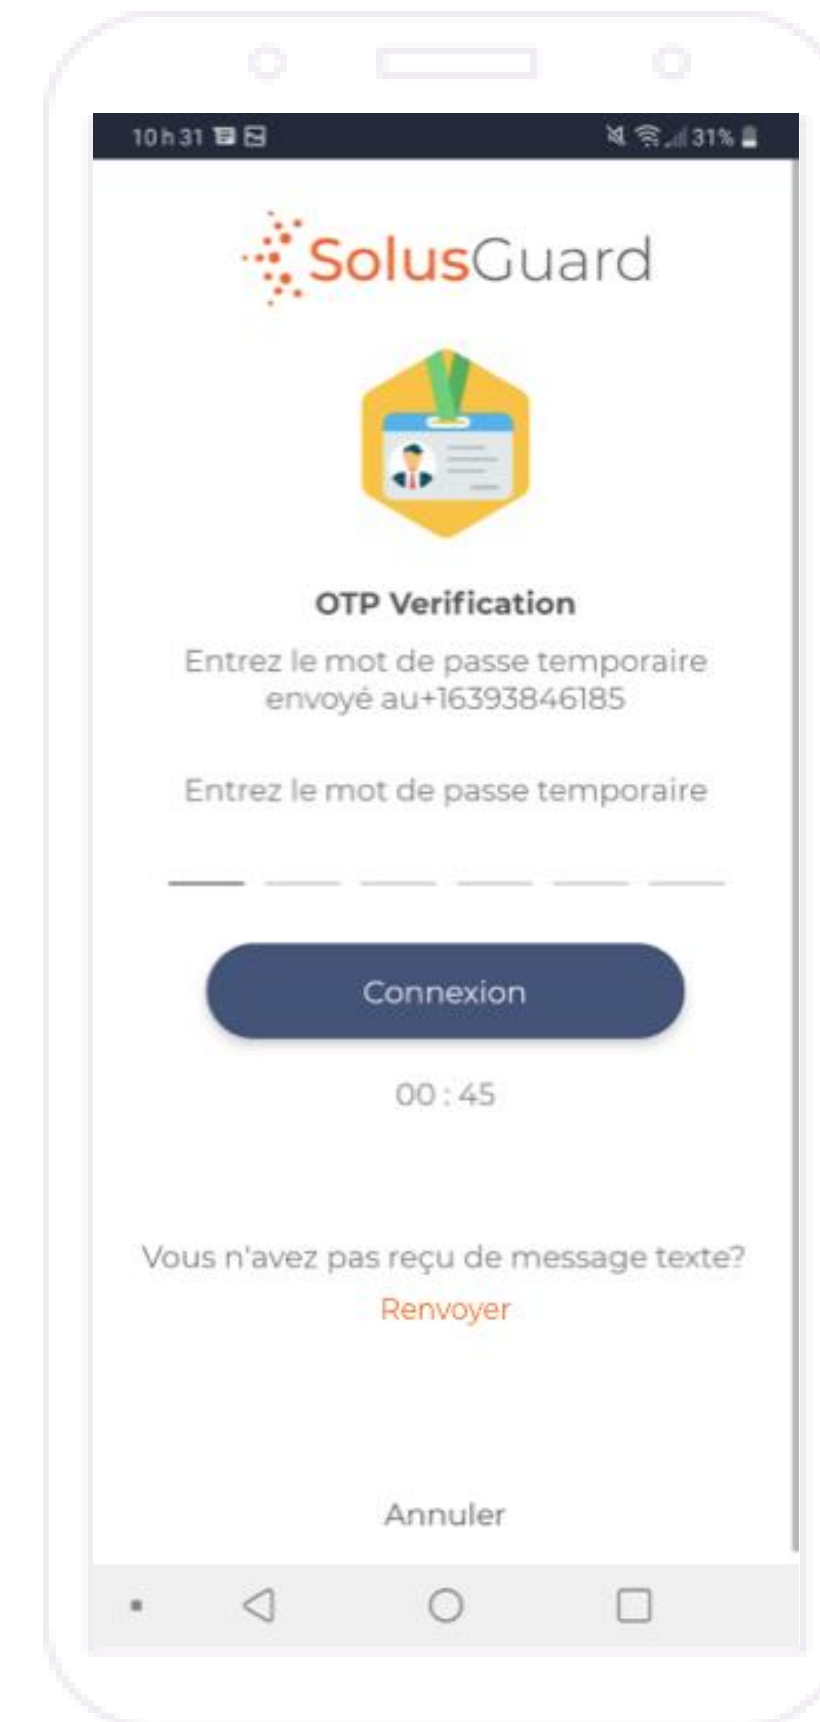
10 h 31

31%

SolusGuard

OTP Verification

Entrez le mot de passe temporaire envoyé au+16393846185

Entrez le mot de passe temporaire

Connexion

00 : 45

Vous n'avez pas reçu de message texte?

Renvoyer

Annuler